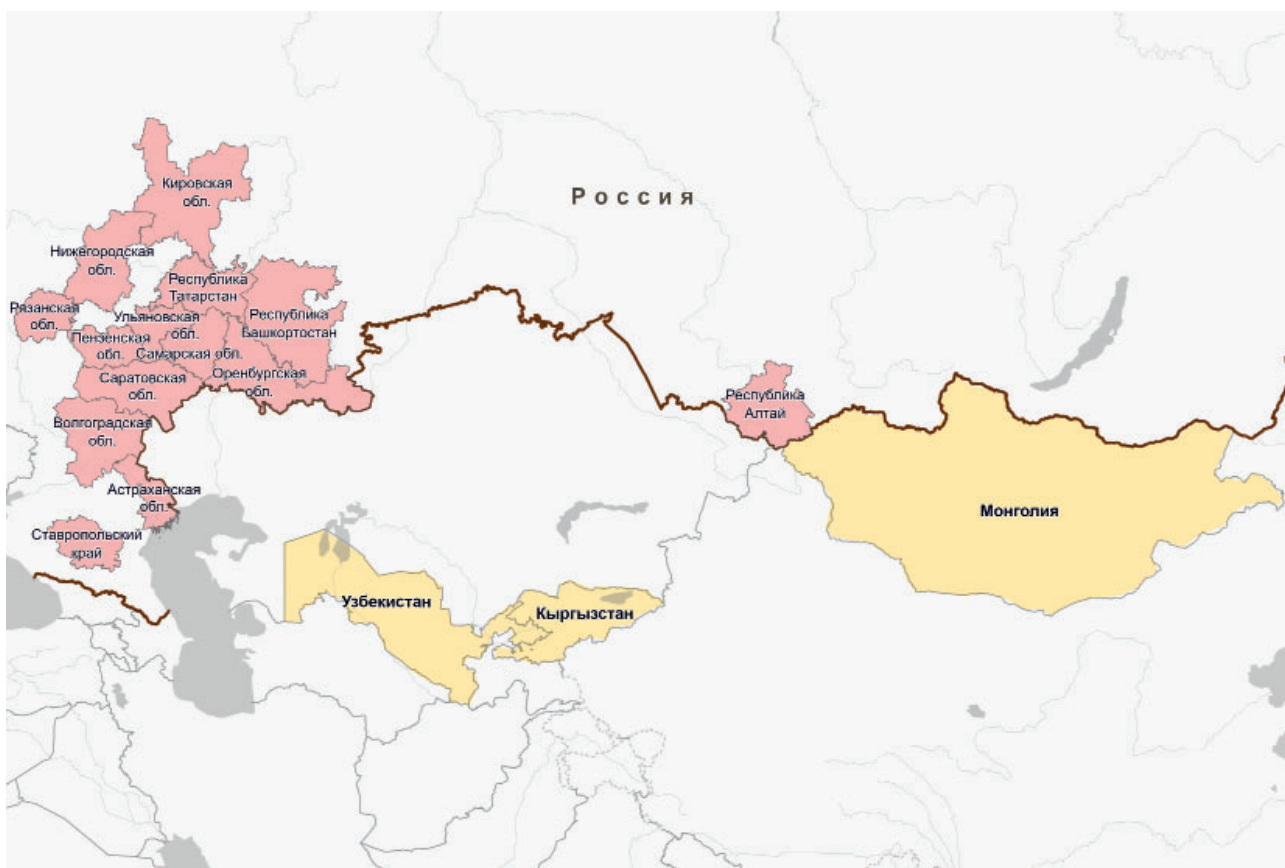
Россия

Кировская обл.

Нижегородская обл.

Рязанская обл.

Республика Татарстан

Республика Башкортостан

Ульяновская обл.

Пензенская обл.

Самарская обл.

Саратовская обл.

Оренбургская обл.

Волгоградская обл.

Астраханская обл.

Ставропольский край

Республика Алтай

Монголия

Узбекистан

Кыргызстан